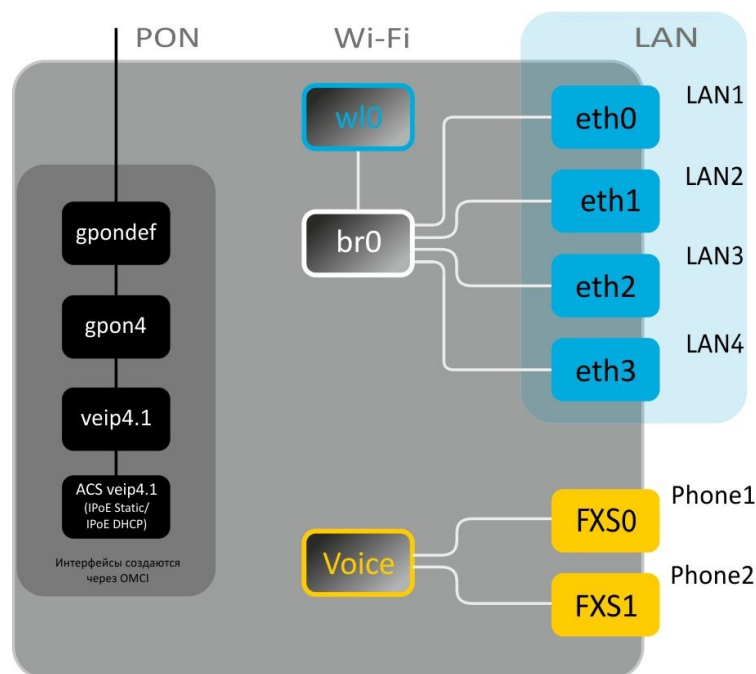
PON

Wi-Fi

LAN

wl0

br0

eth0

LAN1

eth1

LAN2

eth2

LAN3

eth3

LAN4

gpondef

gpon4

veip4.1

ACS veip4.1 (IPoE Static/ IPoE DHCP)

Интерфейсы создаются через OMCI

Voice

FXS0

Phone1

FXS1

Phone2